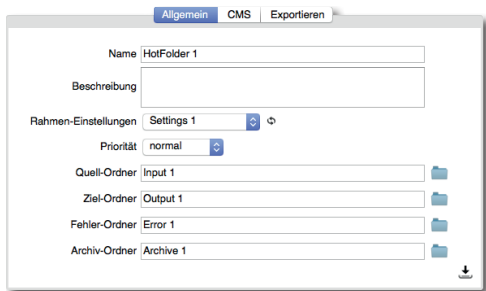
Allgemein CMS Exportieren

Name HotFolder 1

Beschreibung

Rahmen-Einstellungen Settings 1

Priorität normal

Quell-Ordner Input 1

Ziel-Ordner Output 1

Fehler-Ordner Error 1

Archiv-Ordner Archive 1